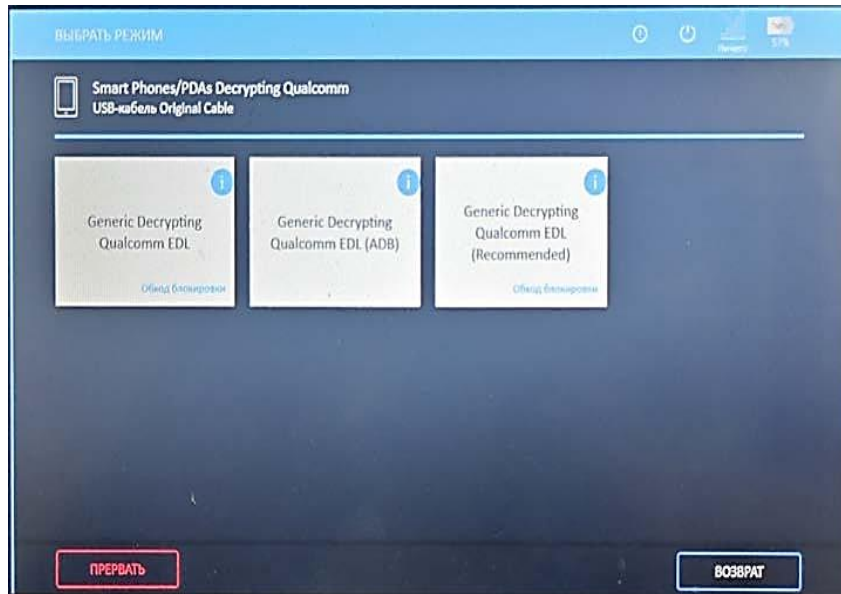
ВЫБРАТЬ РЕЖИМ

Печать

57%

Smart Phones/PDAs Decrypting Qualcomm
USB-кабель Original Cable

Generic Decrypting Qualcomm EDL

Обход блокировки

Generic Decrypting Qualcomm EDL (ADB)

Generic Decrypting Qualcomm EDL (Recommended)

Обход блокировки

ПРЕРВАТЬ

ВОЗВРАТ